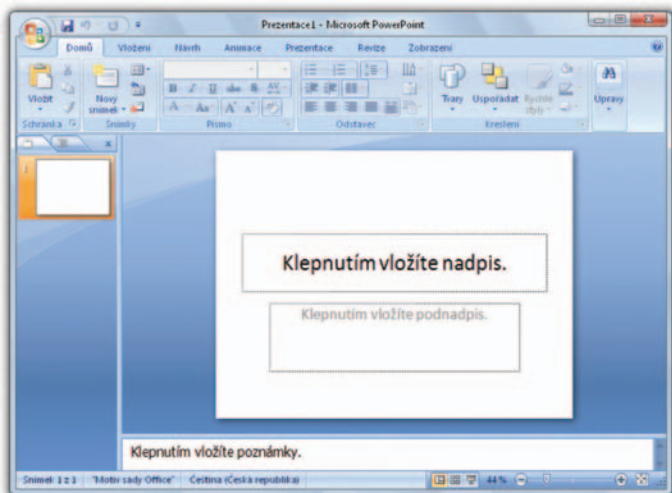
Prezentace1 - Microsoft PowerPoint

Domů Vložení Návrh Animace Prezentace Revize Zobrazení

Vložit Nový snímek
Schránka Snímky Písmo Odstavec Kreslení
Tvary Uspořádat Rychlé styly Úpravy

Klepnutím vložíte nadpis.

Klepnutím vložíte podnadpis.

Klepnutím vložíte poznámky.

Snímek 1 z 1 "Motiv sady Office" Čeština (Česká republika) 44 %